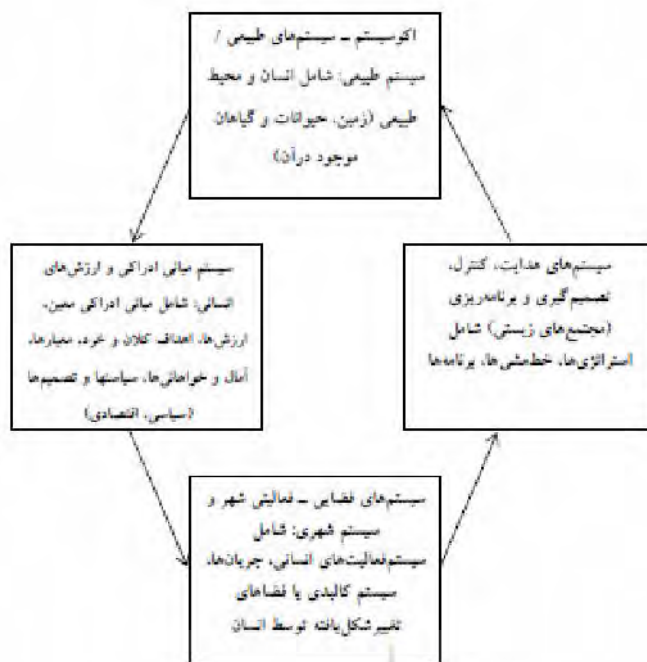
اکوسیستم ـ سیستم‌های طبیعی / سیستم طبیعی: شامل انسان و محیط طبیعی (زمین، حیوانات و گیاهان موجود درآن)

سیستم‌های هدایت، کنترل، تصمیم گیری و برنامه‌ریزی (مجتمع‌های زیستی) شامل استراتژی‌ها، خط‌مشی‌ها، برنامه‌ها

سیستم مبانی ادراکی و ارزش‌های انسانی: شامل مبانی ادراکی معین، ارزش‌ها، اهداف کلان و خرد، معیارها، آمال و خواهانی‌ها، سیاستها و تصمیم‌ها (سیاسی، اقتصادی)

سیستم‌های فضایی ـ فعالیتی شهر و سیستم شهری: شامل سیستم‌فعالیت‌های انسانی، جریان‌ها، سیستم کالبدی یا فضاهای تغییر شکل‌یافته توسط انسان